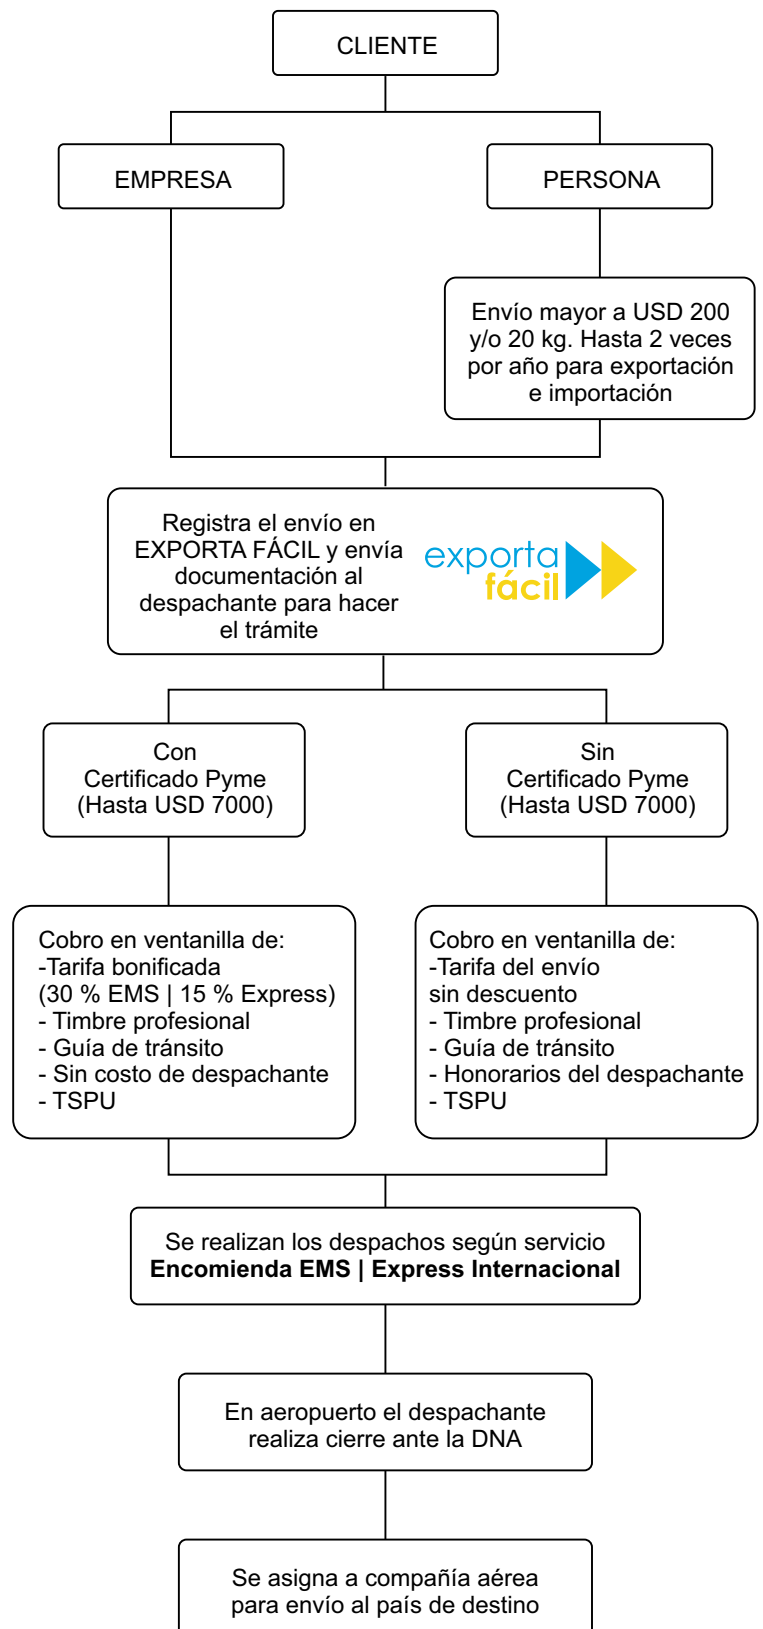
CLIENTE

EMPRESA

PERSONA

Envío mayor a USD 200 y/o 20 kg. Hasta 2 veces por año para exportación e importación

Registra el envío en EXPORTA FÁCIL y envía documentación al despachante para hacer el trámite

exporta fácil

Con Certificado Pyme (Hasta USD 7000)

Sin Certificado Pyme (Hasta USD 7000)

Cobro en ventanilla de:
-Tarifa bonificada (30 % EMS | 15 % Express)
- Timbre profesional
- Guía de tránsito
- Sin costo de despachante
- TSPU

Cobro en ventanilla de:
-Tarifa del envío sin descuento
- Timbre profesional
- Guía de tránsito
- Honorarios del despachante
- TSPU

Se realizan los despachos según servicio
**Encomienda EMS | Express Internacional**

En aeropuerto el despachante realiza cierre ante la DNA

Se asigna a compañía aérea para envío al país de destino